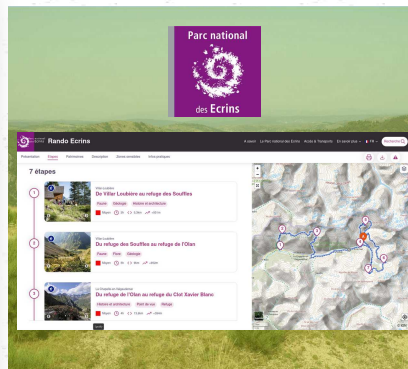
Parc national
des Ecrins

Rando Ecrins

Présentation Étapes Patrimoine Description Zones sensibles Infos pratiques

7 étapes

1
Villar-Loubière
De Villar Loubière au refuge des Souffles
Faune Géologie Histoire et architecture

2
Villar-Loubière
Du refuge des Souffles au refuge de l'Olan
Faune Flore Géologie

3
La Chapelle-en-Valgaudemar
Du refuge de l'Olan au refuge du Clot Xavier Blanc
Histoire et architecture Point de vue Refuge